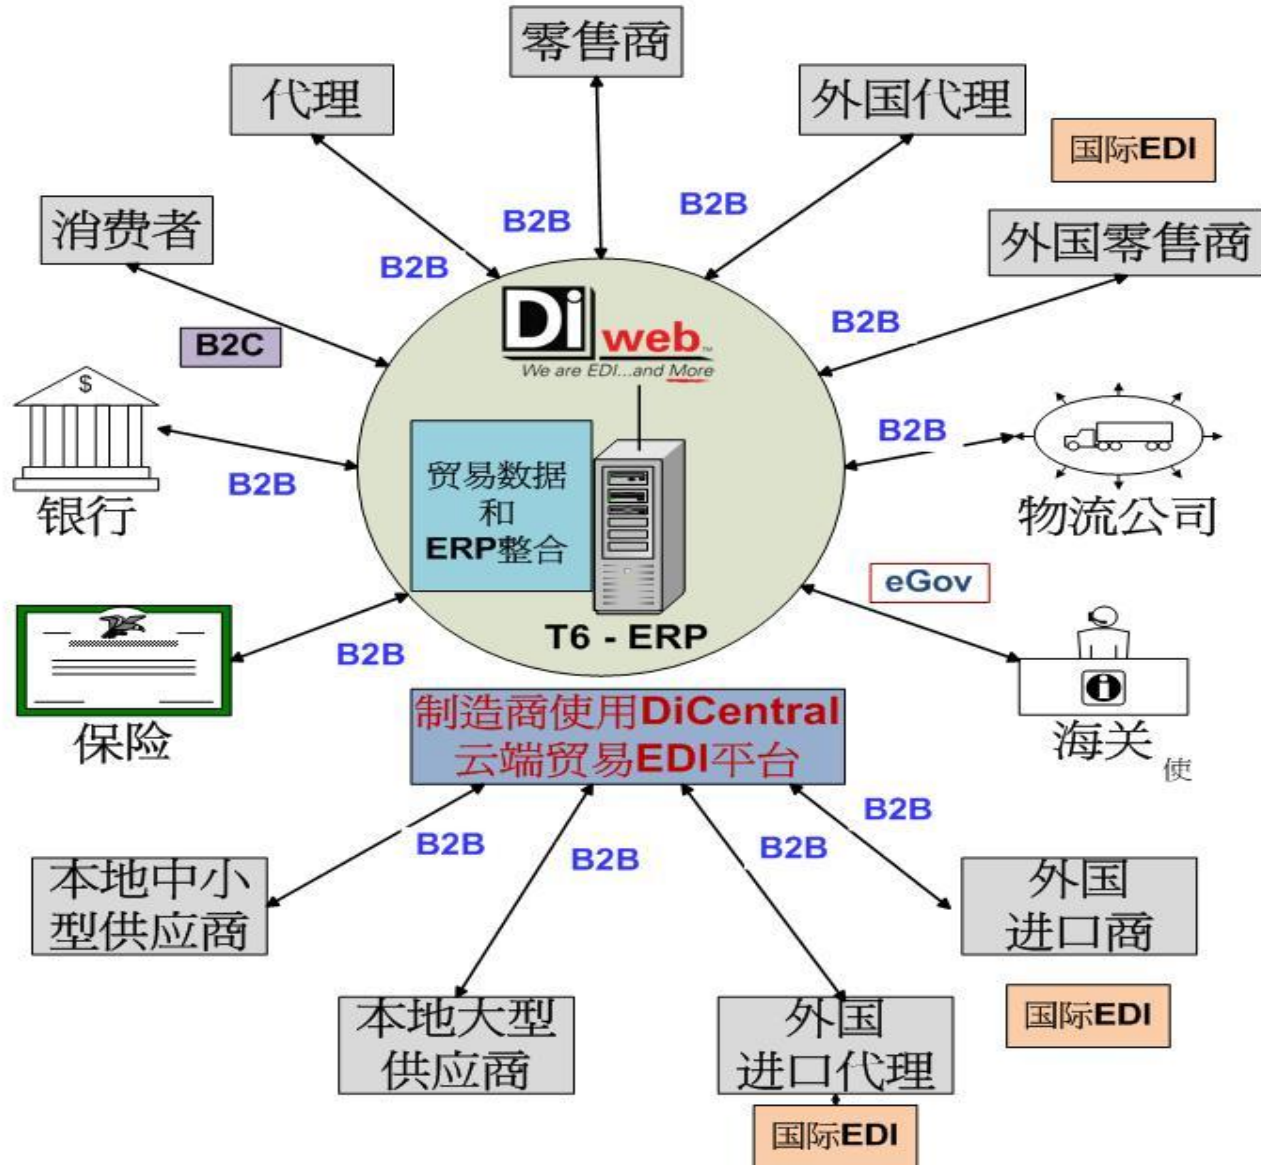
零售商

代理

外国代理

国际EDI

消费者

B2B

B2B

B2B

外国零售商

B2C

Di web
We are EDI...and More

B2B

$

B2B

银行

B2B

贸易数据
和
ERP整合

物流公司

eGov

T6 - ERP

B2B

保险

制造商使用DiCentral
云端贸易EDI平台

海关
使

B2B

B2B

B2B

B2B

本地中小
型供应商

外国
进口商

本地大型
供应商

外国
进口代理

国际EDI

国际EDI